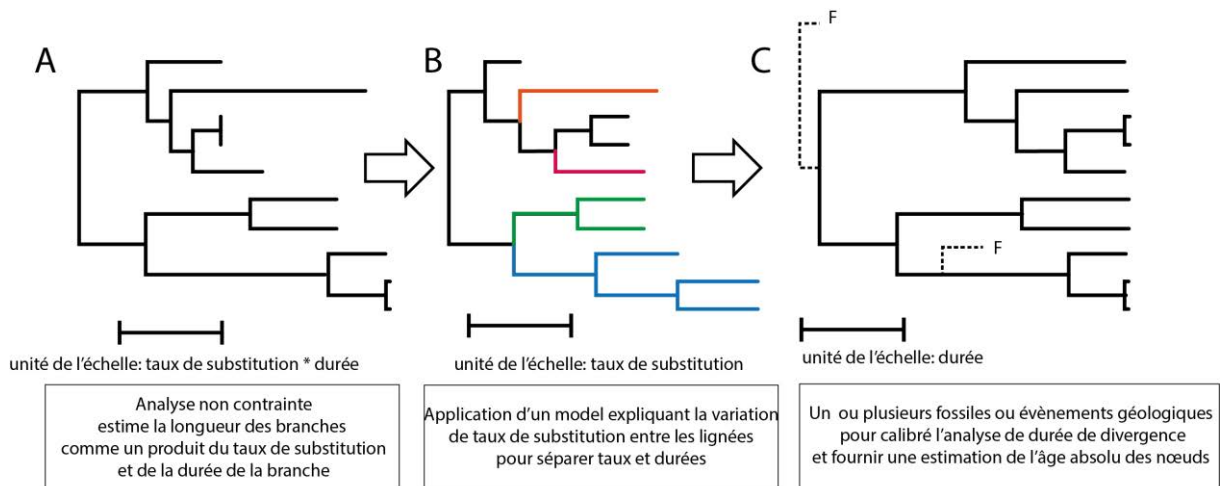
A

B

C

F

F

unité de l'échelle: taux de substitution * durée

unité de l'échelle: taux de substitution

unité de l'échelle: durée

Analyse non contrainte estime la longueur des branches comme un produit du taux de substitution et de la durée de la branche

Application d'un model expliquant la variation de taux de substitution entre les lignées pour séparer taux et durées

Un ou plusieurs fossiles ou évènements géologiques pour calibré l'analyse de durée de divergence et fournir une estimation de l'âge absolu des nœuds